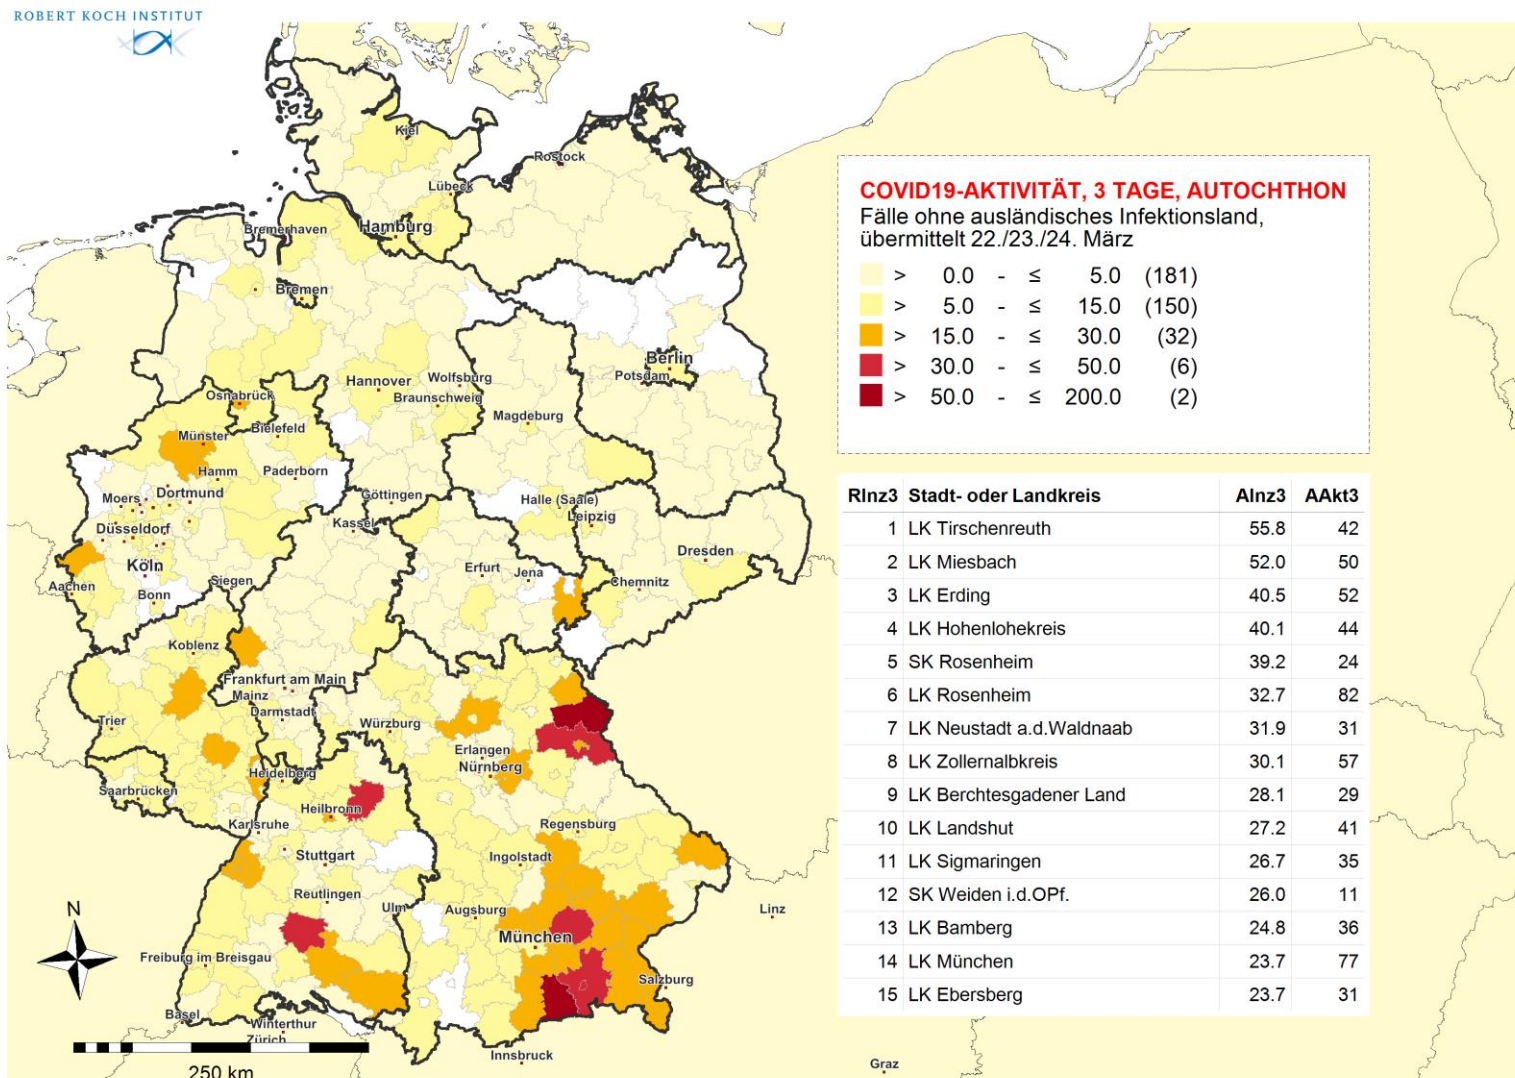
ROBERT KOCH INSTITUT

COVID19-AKTIVITÄT, 3 TAGE, AUTOCHTHON
Fälle ohne ausländisches Infektionsland, übermittelt 22./23./24. März

> 0.0 - ≤ 5.0 (181)
> 5.0 - ≤ 15.0 (150)
> 15.0 - ≤ 30.0 (32)
> 30.0 - ≤ 50.0 (6)
> 50.0 - ≤ 200.0 (2)

| RInz3 | Stadt- oder Landkreis | AInz3 | AAkt3 |
|---|---|---|---|
| 1 | LK Tirschenreuth | 55.8 | 42 |
| 2 | LK Miesbach | 52.0 | 50 |
| 3 | LK Erding | 40.5 | 52 |
| 4 | LK Hohenlohekreis | 40.1 | 44 |
| 5 | SK Rosenheim | 39.2 | 24 |
| 6 | LK Rosenheim | 32.7 | 82 |
| 7 | LK Neustadt a.d.Waldnaab | 31.9 | 31 |
| 8 | LK Zollernalbkreis | 30.1 | 57 |
| 9 | LK Berchtesgadener Land | 28.1 | 29 |
| 10 | LK Landshut | 27.2 | 41 |
| 11 | LK Sigmaringen | 26.7 | 35 |
| 12 | SK Weiden i.d.OPf. | 26.0 | 11 |
| 13 | LK Bamberg | 24.8 | 36 |
| 14 | LK München | 23.7 | 77 |
| 15 | LK Ebersberg | 23.7 | 31 |

Kiel
Rostock
Lübeck
Bremerhaven
Hamburg
Bremen
Berlin
Potsdam
Hannover
Wolfsburg
Braunschweig
Osnabrück
Magdeburg
Münster
Bielefeld
Hamm
Paderborn
Moers
Dortmund
Göttingen
Halle (Saale)
Leipzig
Düsseldorf
Kassel
Dresden
Köln
Erfurt
Jena
Chemnitz
Aachen
Siegen
Bonn
Koblenz
Frankfurt am Main
Mainz
Darmstadt
Trier
Würzburg
Erlangen
Nürnberg
Heidelberg
Saarbrücken
Heilbronn
Karlsruhe
Regensburg
Stuttgart
Ingolstadt
Reutlingen
Ulm
Augsburg
Linz
München
Freiburg im Breisgau
Salzburg
Basel
Winterthur
Zürich
Innsbruck
Graz
N
250 km